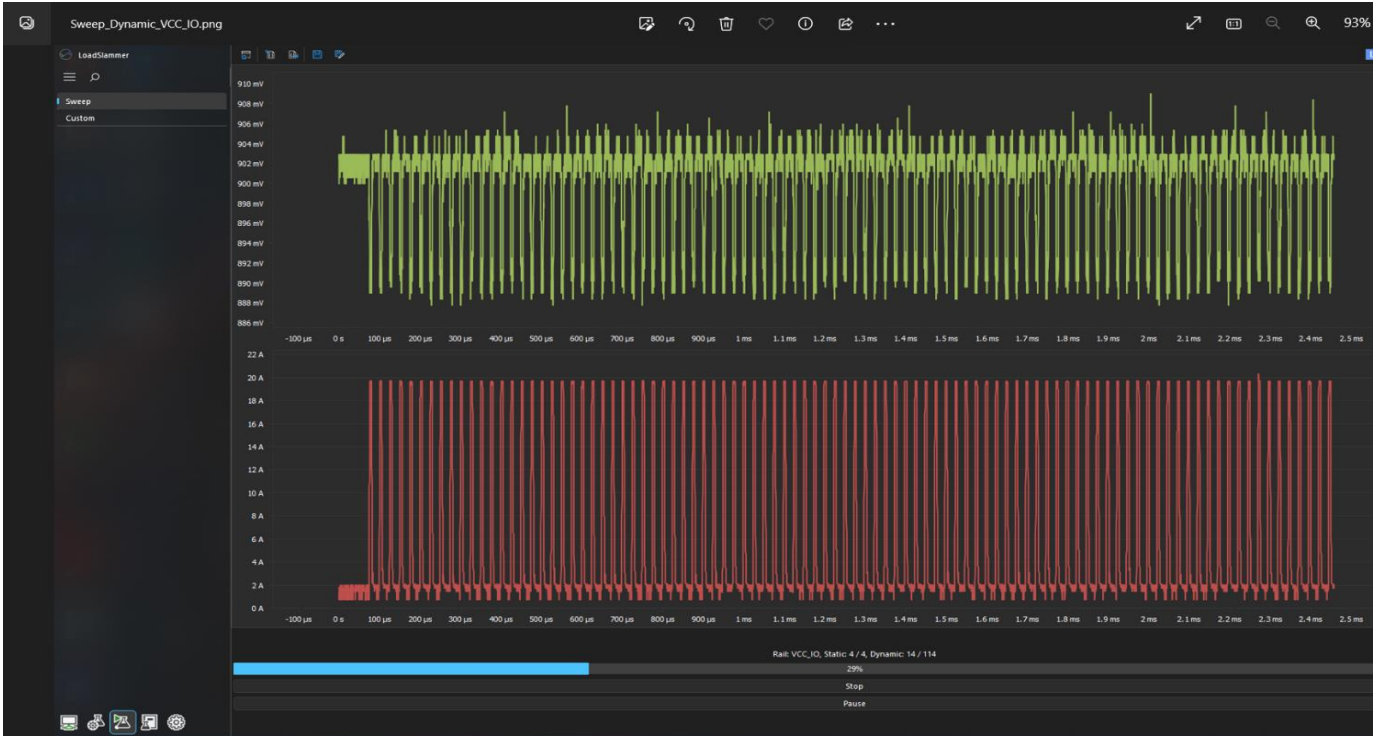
Sweep_Dynamic_VCC_IO.png

1:1

93%

LoadSlammer

Sweep

Custom

910 mV
908 mV
906 mV
904 mV
902 mV
900 mV
898 mV
896 mV
894 mV
892 mV
890 mV
888 mV
886 mV

-100 µs 0 s 100 µs 200 µs 300 µs 400 µs 500 µs 600 µs 700 µs 800 µs 900 µs 1 ms 1.1 ms 1.2 ms 1.3 ms 1.4 ms 1.5 ms 1.6 ms 1.7 ms 1.8 ms 1.9 ms 2 ms 2.1 ms 2.2 ms 2.3 ms 2.4 ms 2.5 ms

22 A
20 A
18 A
16 A
14 A
12 A
10 A
8 A
6 A
4 A
2 A
0 A

-100 µs 0 s 100 µs 200 µs 300 µs 400 µs 500 µs 600 µs 700 µs 800 µs 900 µs 1 ms 1.1 ms 1.2 ms 1.3 ms 1.4 ms 1.5 ms 1.6 ms 1.7 ms 1.8 ms 1.9 ms 2 ms 2.1 ms 2.2 ms 2.3 ms 2.4 ms 2.5 ms

Rail: VCC_IO, Static: 4 / 4, Dynamic: 14 / 114

29%

Stop

Pause